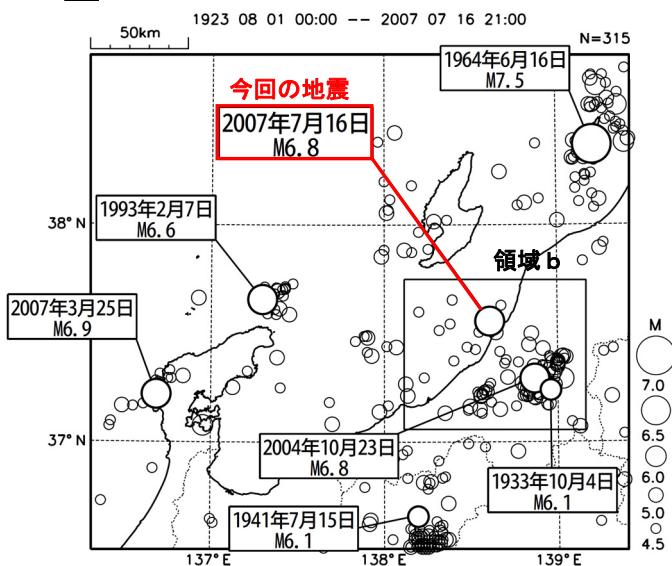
1923 08 01 00:00 -- 2007 07 16 21:00

50km

N=315

1964年6月16日
M7.5

今回の地震

2007年7月16日
M6.8

1993年2月7日
M6.6

38° N

領域 b

2007年3月25日
M6.9

M

7.0

6.5

6.0

5.0

4.5

37° N

2004年10月23日
M6.8

1933年10月4日
M6.1

1941年7月15日
M6.1

137° E

138° E

139° E